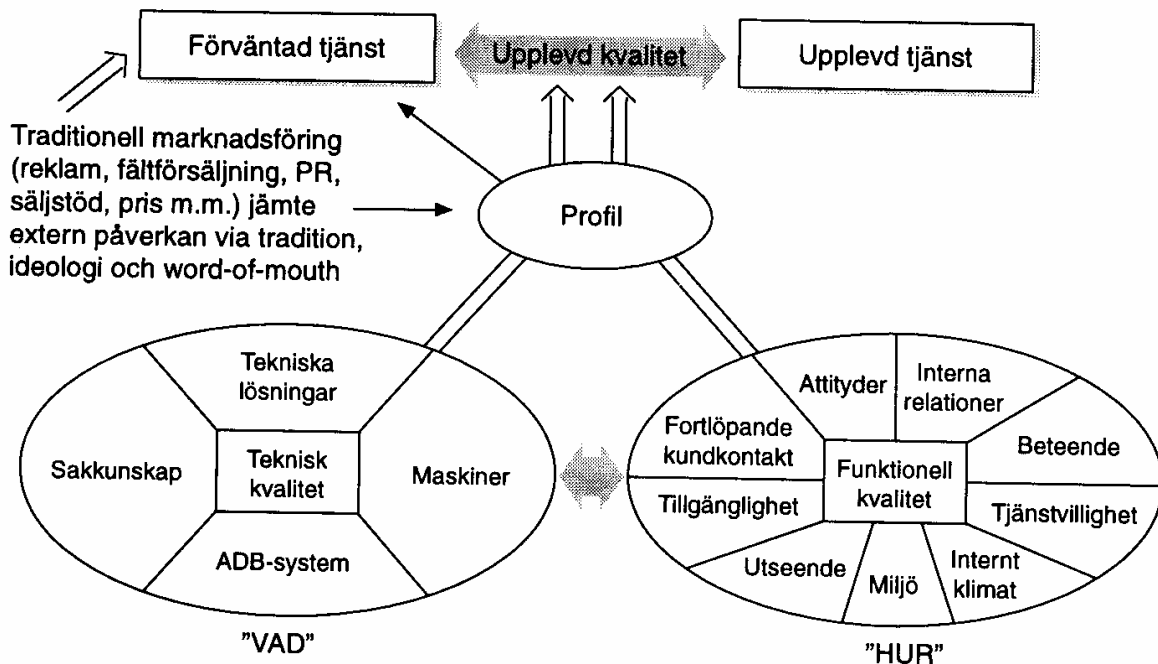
Förväntad tjänst

Upplevd kvalitet

Upplevd tjänst

Traditionell marknadsföring (reklam, fältförsäljning, PR, säljstöd, pris m.m.) jämte extern påverkan via tradition, ideologi och word-of-mouth

Profil

Tekniska lösningar

Sakkunskap

Teknisk kvalitet

Maskiner

ADB-system

"VAD"

Attityder

Interna relationer

Fortlöpande kundkontakt

Funktionell kvalitet

Beteende

Tillgänglighet

Tjänstvillighet

Utseende

Miljö

Internt klimat

"HUR"